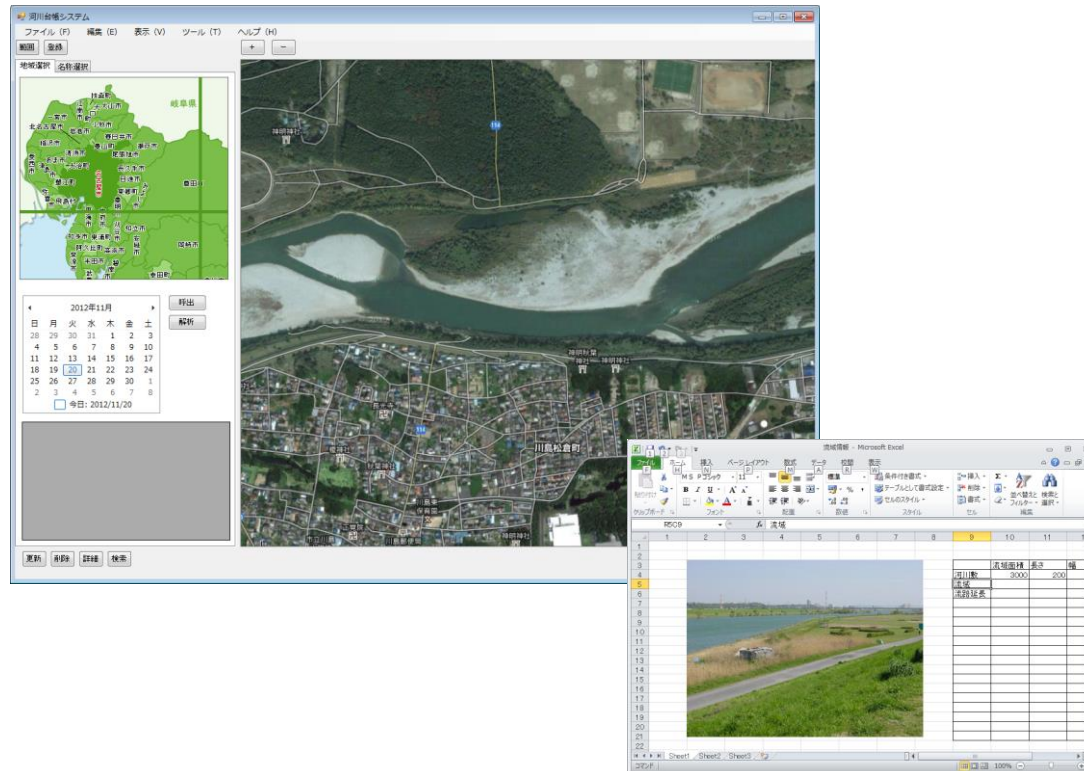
河川台帳システム

ファイル (F)　編集 (E)　表示 (V)　ツール (T)　ヘルプ (H)

範囲　登録

＋　－

地域選択　名称選択

岐阜県

一宮市　稲沢市　春日井市　瀬戸市　名古屋市　豊田市　岡崎市　豊田市

2012年11月

| 日 | 月 | 火 | 水 | 木 | 金 | 土 |
|---|---|---|---|---|---|---|
| 28 | 29 | 30 | 31 | 1 | 2 | 3 |
| 4 | 5 | 6 | 7 | 8 | 9 | 10 |
| 11 | 12 | 13 | 14 | 15 | 16 | 17 |
| 18 | 19 | 20 | 21 | 22 | 23 | 24 |
| 25 | 26 | 27 | 28 | 29 | 30 | 1 |
| 2 | 3 | 4 | 5 | 6 | 7 | 8 |

今日: 2012/11/20

呼出

解析

更新　削除　詳細　検索

神明社

神明社

神明神社

川島松倉町

流域情報 - Microsoft Excel

ファイル　ホーム　挿入　ページレイアウト　数式　データ　校閲　表示

貼り付け　クリップボード　フォント　配置　数値　条件付き書式　テーブルとして書式設定　セルのスタイル　スタイル　挿入　削除　書式　セル　並べ替えとフィルター　検索と選択　編集

R5C9　流域

| | 9 | 10 | 11 |
|---|---|---|---|
| 3 | | 流域面積 | 長さ | 幅 |
| 4 | 河川数 | 3000 | 200 |
| 5 | 流域 | | |
| 6 | 流路延長 | | |

Sheet1　Sheet2　Sheet3

コマンド　100%